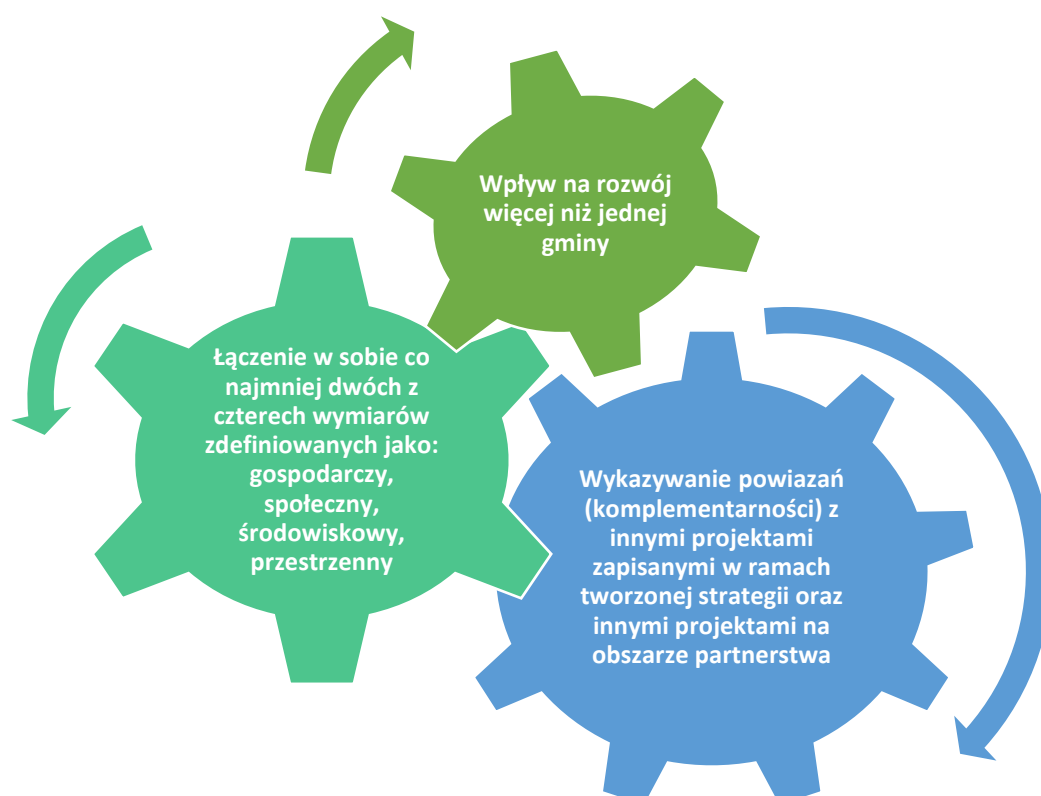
Wpływ na rozwój więcej niż jednej gminy

Łączenie w sobie co najmniej dwóch z czterech wymiarów zdefiniowanych jako: gospodarczy, społeczny, środowiskowy, przestrzenny

Wykazywanie powiazań (komplementarności) z innymi projektami zapisanymi w ramach tworzonej strategii oraz innymi projektami na obszarze partnerstwa